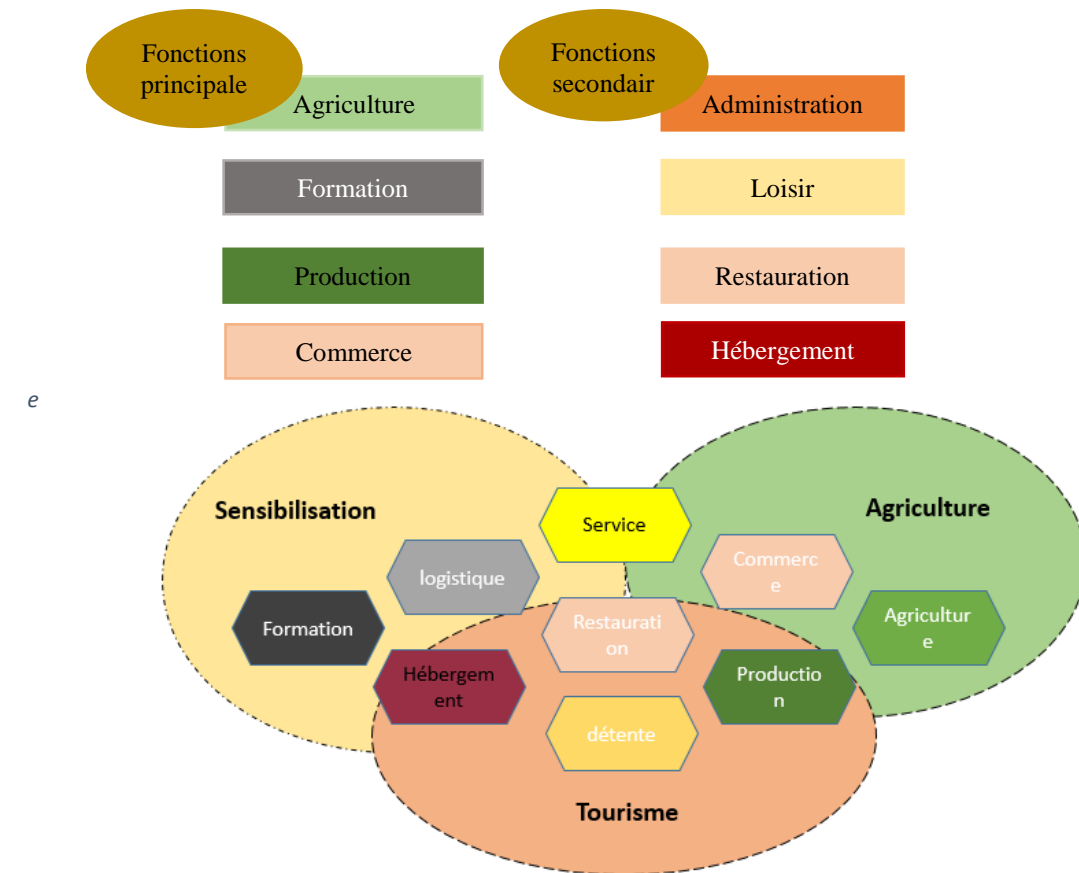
Fonctions principale

Agriculture

Formation

Production

Commerce

Fonctions secondair

Administration

Loisir

Restauration

Hébergement

e

Sensibilisation

Agriculture

Service

logistique

Commerce

Formation

Restauration

Agriculture

Hébergement

Production

détente

Tourisme